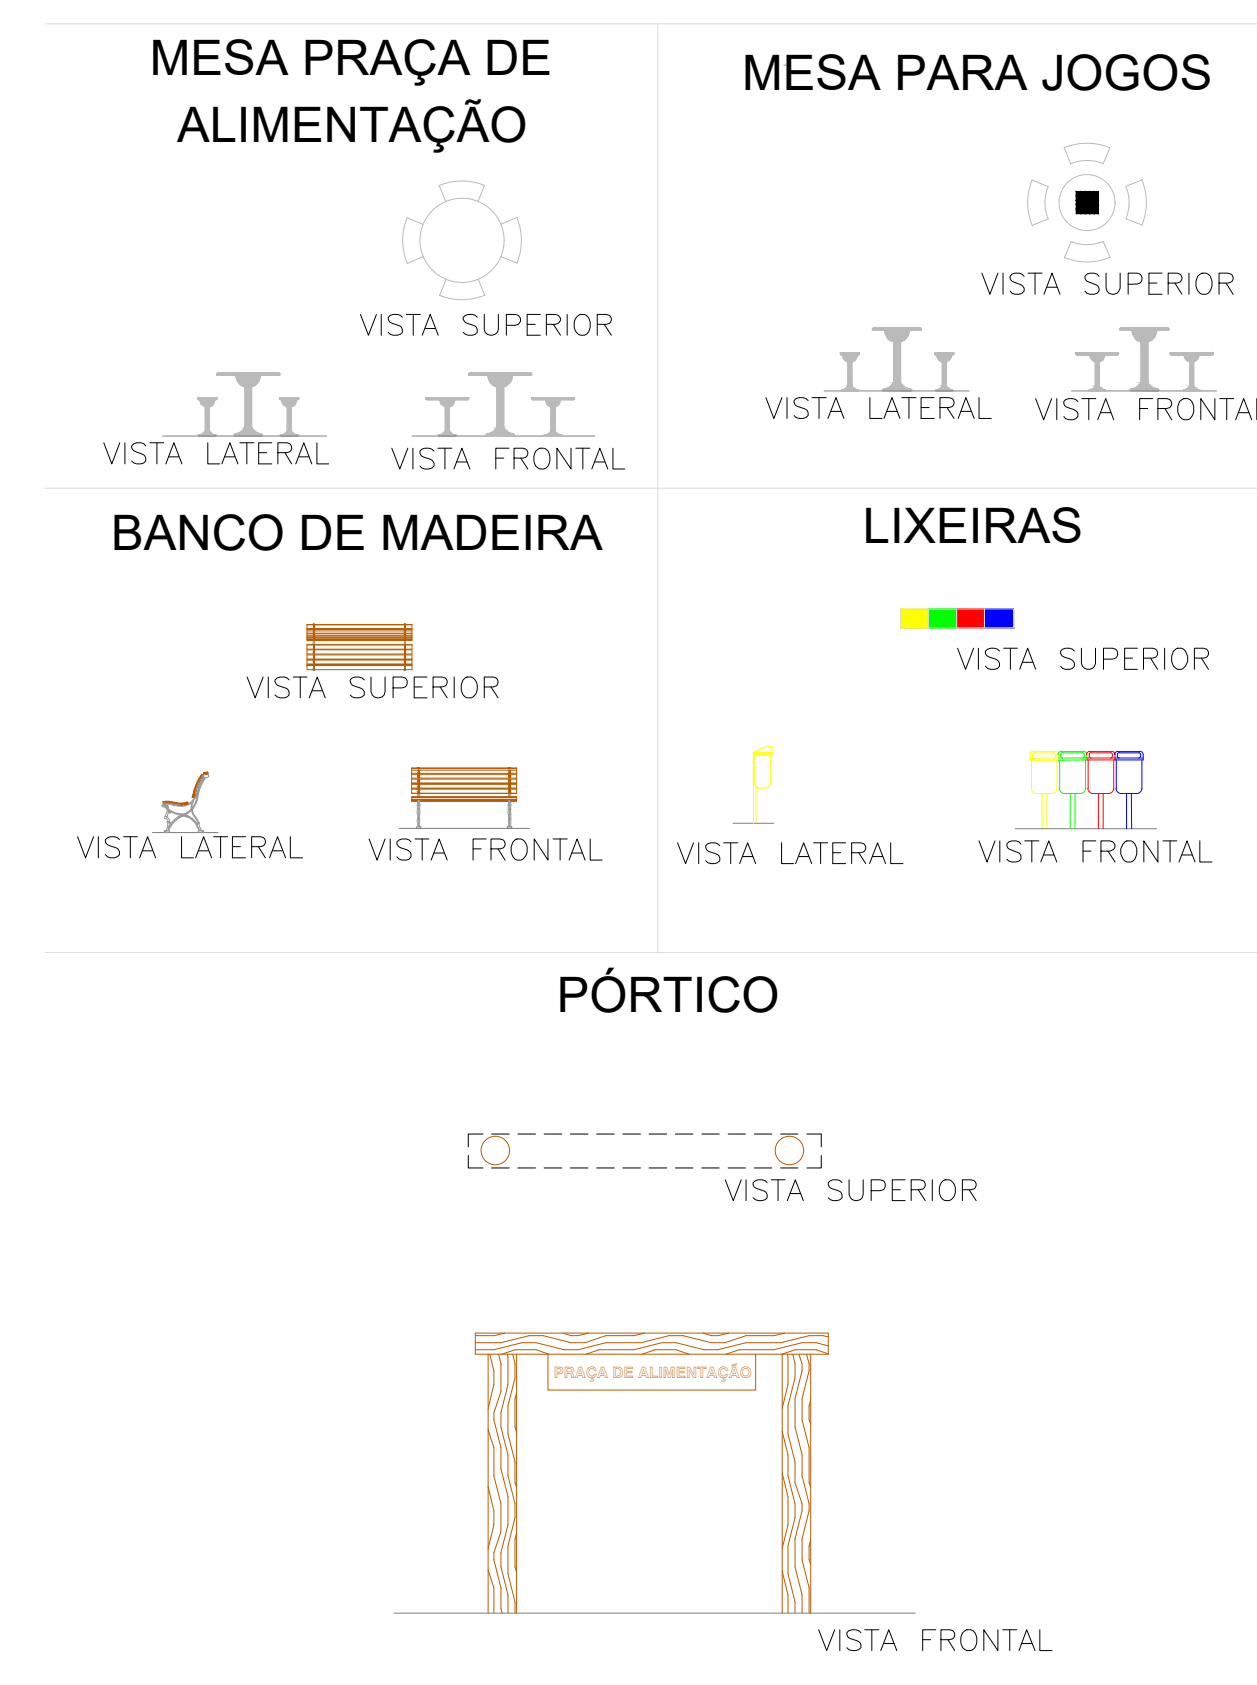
MESA PRAÇA DE ALIMENTAÇÃO

VISTA SUPERIOR

VISTA LATERAL

VISTA FRONTAL

MESA PARA JOGOS

VISTA SUPERIOR

VISTA LATERAL

VISTA FRONTA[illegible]

BANCO DE MADEIRA

VISTA SUPERIOR

VISTA LATERAL

VISTA FRONTAL

LIXEIRAS

VISTA SUPERIOR

VISTA LATERAL

VISTA FRONTAL

PÓRTICO

VISTA SUPERIOR

PRAÇA DE ALIMENTAÇÃO

VISTA FRONTAL